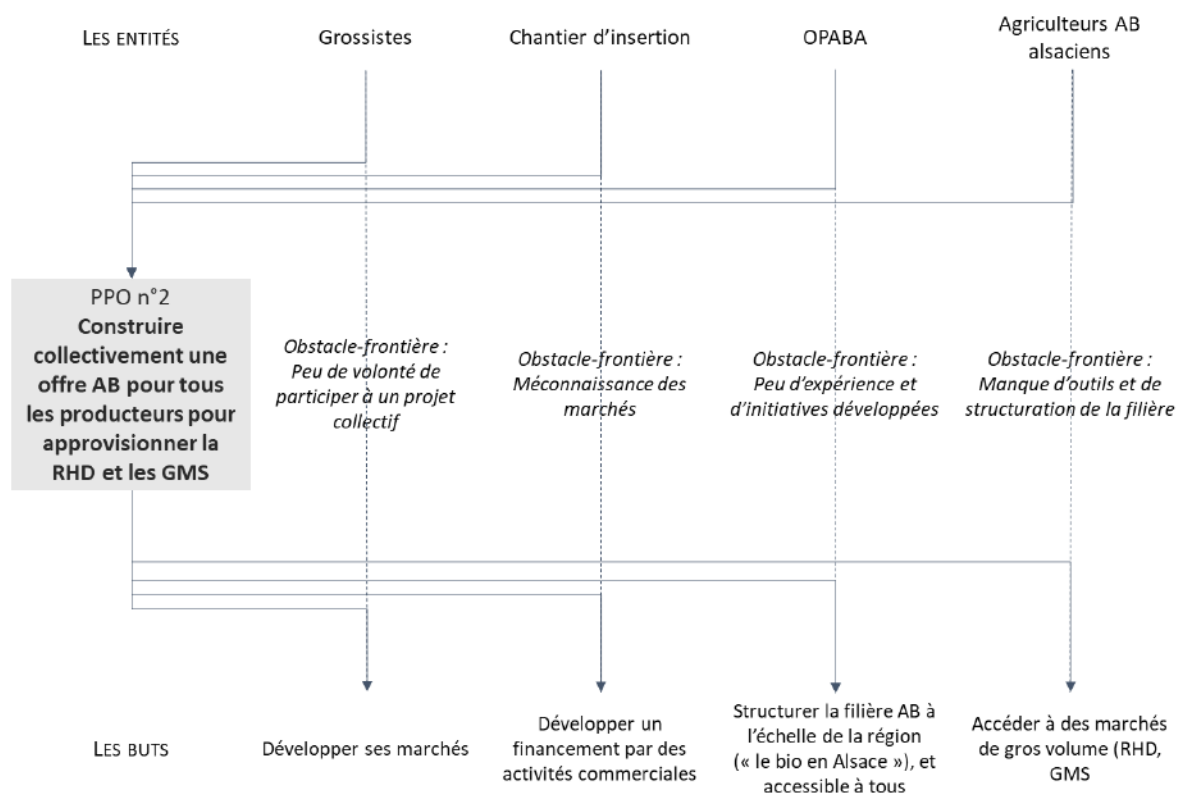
LES ENTITÉS

Grossistes

Chantier d'insertion

OPABA

Agriculteurs AB alsaciens

PPO n°2
**Construire collectivement une offre AB pour tous les producteurs pour approvisionner la RHD et les GMS**

*Obstacle-frontière : Peu de volonté de participer à un projet collectif*

*Obstacle-frontière : Méconnaissance des marchés*

*Obstacle-frontière : Peu d'expérience et d'initiatives développées*

*Obstacle-frontière : Manque d'outils et de structuration de la filière*

LES BUTS

Développer ses marchés

Développer un financement par des activités commerciales

Structurer la filière AB à l'échelle de la région (« le bio en Alsace »), et accessible à tous

Accéder à des marchés de gros volume (RHD, GMS